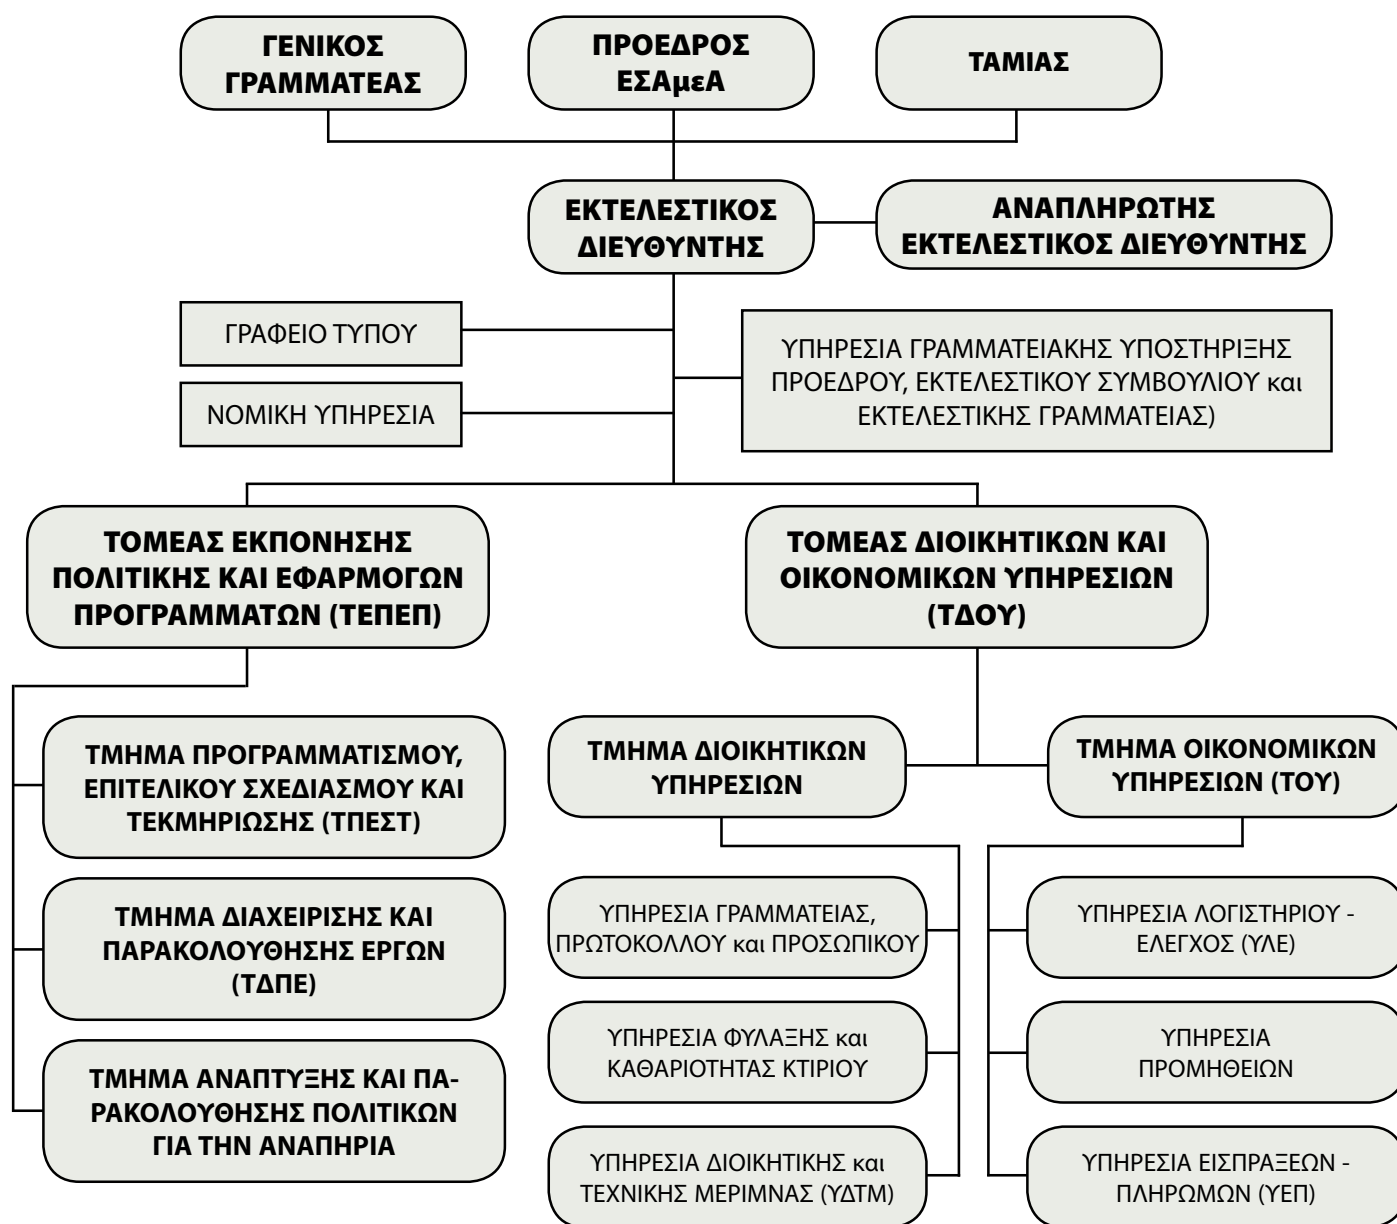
ΓΕΝΙΚΟΣ ΓΡΑΜΜΑΤΕΑΣ

ΠΡΟΕΔΡΟΣ ΕΣΑμεΑ

ΤΑΜΙΑΣ

ΕΚΤΕΛΕΣΤΙΚΟΣ ΔΙΕΥΘΥΝΤΗΣ

ΑΝΑΠΛΗΡΩΤΗΣ ΕΚΤΕΛΕΣΤΙΚΟΣ ΔΙΕΥΘΥΝΤΗΣ

ΓΡΑΦΕΙΟ ΤΥΠΟΥ

ΝΟΜΙΚΗ ΥΠΗΡΕΣΙΑ

ΥΠΗΡΕΣΙΑ ΓΡΑΜΜΑΤΕΙΑΚΗΣ ΥΠΟΣΤΗΡΙΞΗΣ ΠΡΟΕΔΡΟΥ, ΕΚΤΕΛΕΣΤΙΚΟΥ ΣΥΜΒΟΥΛΙΟΥ και ΕΚΤΕΛΕΣΤΙΚΗΣ ΓΡΑΜΜΑΤΕΙΑΣ)

ΤΟΜΕΑΣ ΕΚΠΟΝΗΣΗΣ ΠΟΛΙΤΙΚΗΣ ΚΑΙ ΕΦΑΡΜΟΓΩΝ ΠΡΟΓΡΑΜΜΑΤΩΝ (ΤΕΠΕΠ)

ΤΟΜΕΑΣ ΔΙΟΙΚΗΤΙΚΩΝ ΚΑΙ ΟΙΚΟΝΟΜΙΚΩΝ ΥΠΗΡΕΣΙΩΝ (ΤΔΟΥ)

ΤΜΗΜΑ ΠΡΟΓΡΑΜΜΑΤΙΣΜΟΥ, ΕΠΙΤΕΛΙΚΟΥ ΣΧΕΔΙΑΣΜΟΥ ΚΑΙ ΤΕΚΜΗΡΙΩΣΗΣ (ΤΠΕΣΤ)

ΤΜΗΜΑ ΔΙΑΧΕΙΡΙΣΗΣ ΚΑΙ ΠΑΡΑΚΟΛΟΥΘΗΣΗΣ ΕΡΓΩΝ (ΤΔΠΕ)

ΤΜΗΜΑ ΑΝΑΠΤΥΞΗΣ ΚΑΙ ΠΑΡΑΚΟΛΟΥΘΗΣΗΣ ΠΟΛΙΤΙΚΩΝ ΓΙΑ ΤΗΝ ΑΝΑΠΗΡΙΑ

ΤΜΗΜΑ ΔΙΟΙΚΗΤΙΚΩΝ ΥΠΗΡΕΣΙΩΝ

ΤΜΗΜΑ ΟΙΚΟΝΟΜΙΚΩΝ ΥΠΗΡΕΣΙΩΝ (ΤΟΥ)

ΥΠΗΡΕΣΙΑ ΓΡΑΜΜΑΤΕΙΑΣ, ΠΡΩΤΟΚΟΛΛΟΥ και ΠΡΟΣΩΠΙΚΟΥ

ΥΠΗΡΕΣΙΑ ΦΥΛΑΞΗΣ και ΚΑΘΑΡΙΟΤΗΤΑΣ ΚΤΙΡΙΟΥ

ΥΠΗΡΕΣΙΑ ΔΙΟΙΚΗΤΙΚΗΣ και ΤΕΧΝΙΚΗΣ ΜΕΡΙΜΝΑΣ (ΥΔΤΜ)

ΥΠΗΡΕΣΙΑ ΛΟΓΙΣΤΗΡΙΟΥ - ΕΛΕΓΧΟΣ (ΥΛΕ)

ΥΠΗΡΕΣΙΑ ΠΡΟΜΗΘΕΙΩΝ

ΥΠΗΡΕΣΙΑ ΕΙΣΠΡΑΞΕΩΝ - ΠΛΗΡΩΜΩΝ (ΥΕΠ)